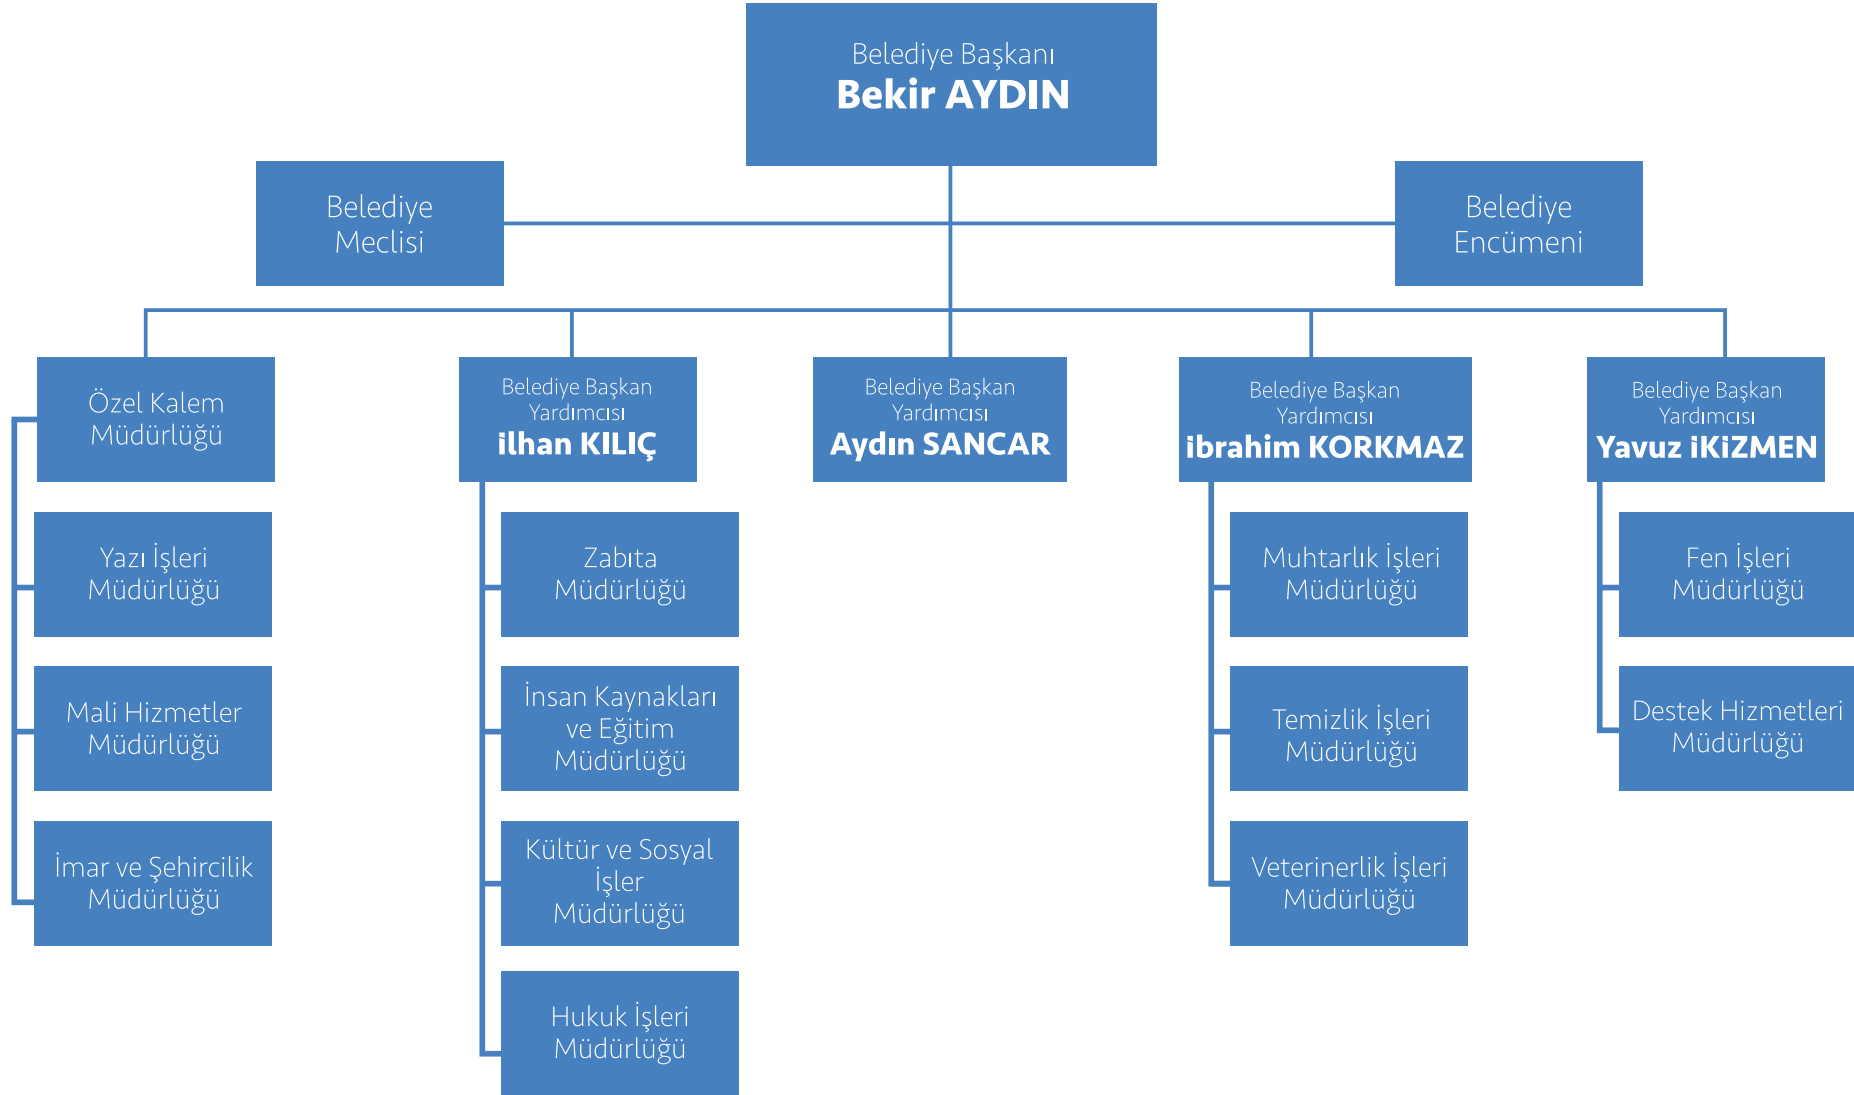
Belediye Başkanı
Bekir AYDIN

Belediye Meclisi

Belediye Encümeni

Özel Kalem Müdürlüğü

Yazı İşleri Müdürlüğü

Mali Hizmetler Müdürlüğü

İmar ve Şehircilik Müdürlüğü

Belediye Başkan Yardımcısı
ilhan KILIÇ

Zabıta Müdürlüğü

İnsan Kaynakları ve Eğitim Müdürlüğü

Kültür ve Sosyal İşler Müdürlüğü

Hukuk İşleri Müdürlüğü

Belediye Başkan Yardımcısı
Aydın SANCAR

Belediye Başkan Yardımcısı
ibrahim KORKMAZ

Muhtarlık İşleri Müdürlüğü

Temizlik İşleri Müdürlüğü

Veterinerlik İşleri Müdürlüğü

Belediye Başkan Yardımcısı
Yavuz iKiZMEN

Fen İşleri Müdürlüğü

Destek Hizmetleri Müdürlüğü